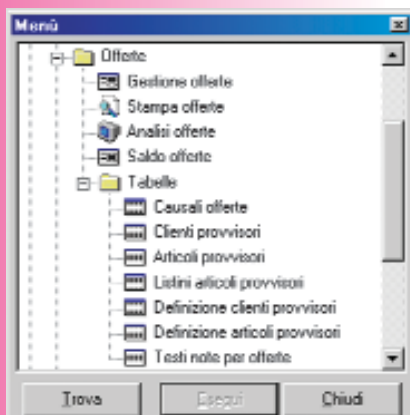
Menù

Offerte
Gestione offerte
Stampa offerte
Analisi offerte
Saldo offerte
Tabelle
Causali offerte
Clienti provvisori
Articoli provvisori
Listini articoli provvisori
Definizione clienti provvisori
Definizione articoli provvisori
Testi note per offerte

Trova
Esegui
Chiudi